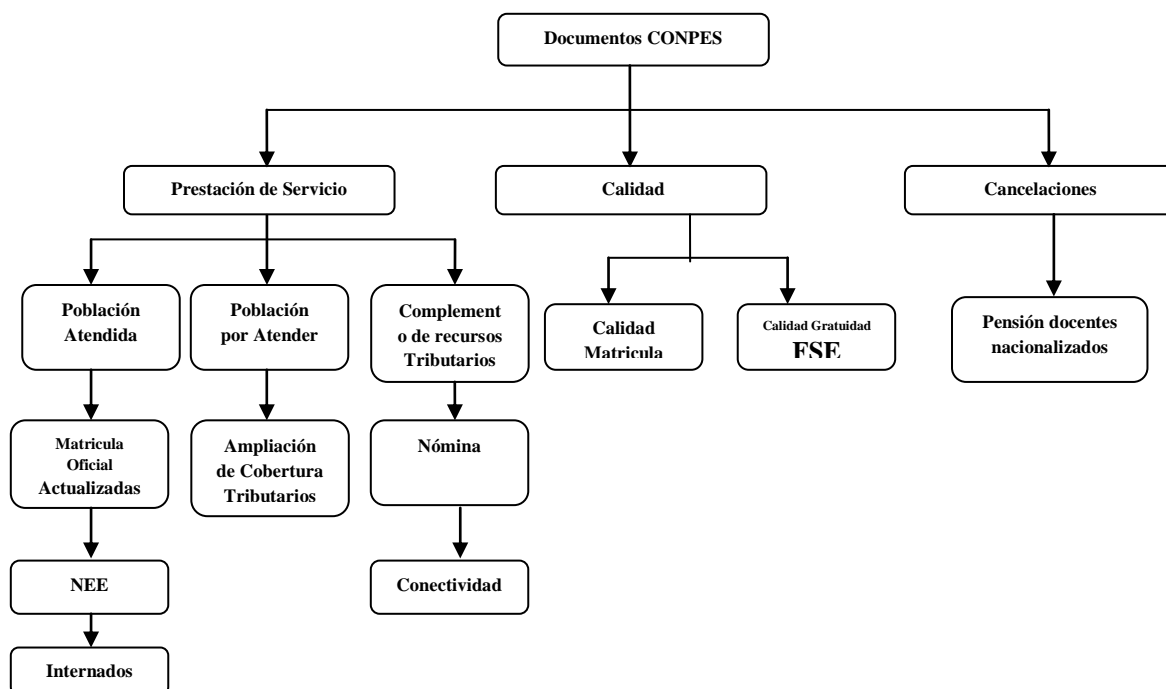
Documentos CONPES

Prestación de Servicio

Calidad

Cancelaciones

Población Atendida

Población por Atender

Complement o de recursos Tributarios

Calidad Matricula

Calidad Gratuidad FSE

Pensión docentes nacionalizados

Matricula Oficial Actualizadas

Ampliación de Cobertura Tributarios

Nómina

NEE

Conectividad

Internados